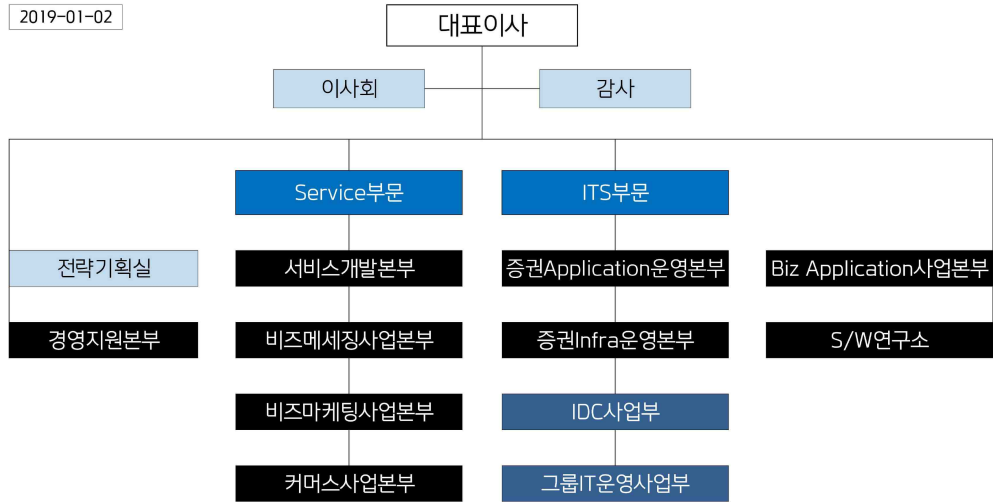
2019-01-02

대표이사

이사회

감사

전략기획실

경영지원본부

Service부문

서비스개발본부

비즈메세징사업본부

비즈마케팅사업본부

커머스사업본부

ITS부문

증권Application운영본부

증권Infra운영본부

IDC사업부

그룹IT운영사업부

Biz Application사업본부

S/W연구소